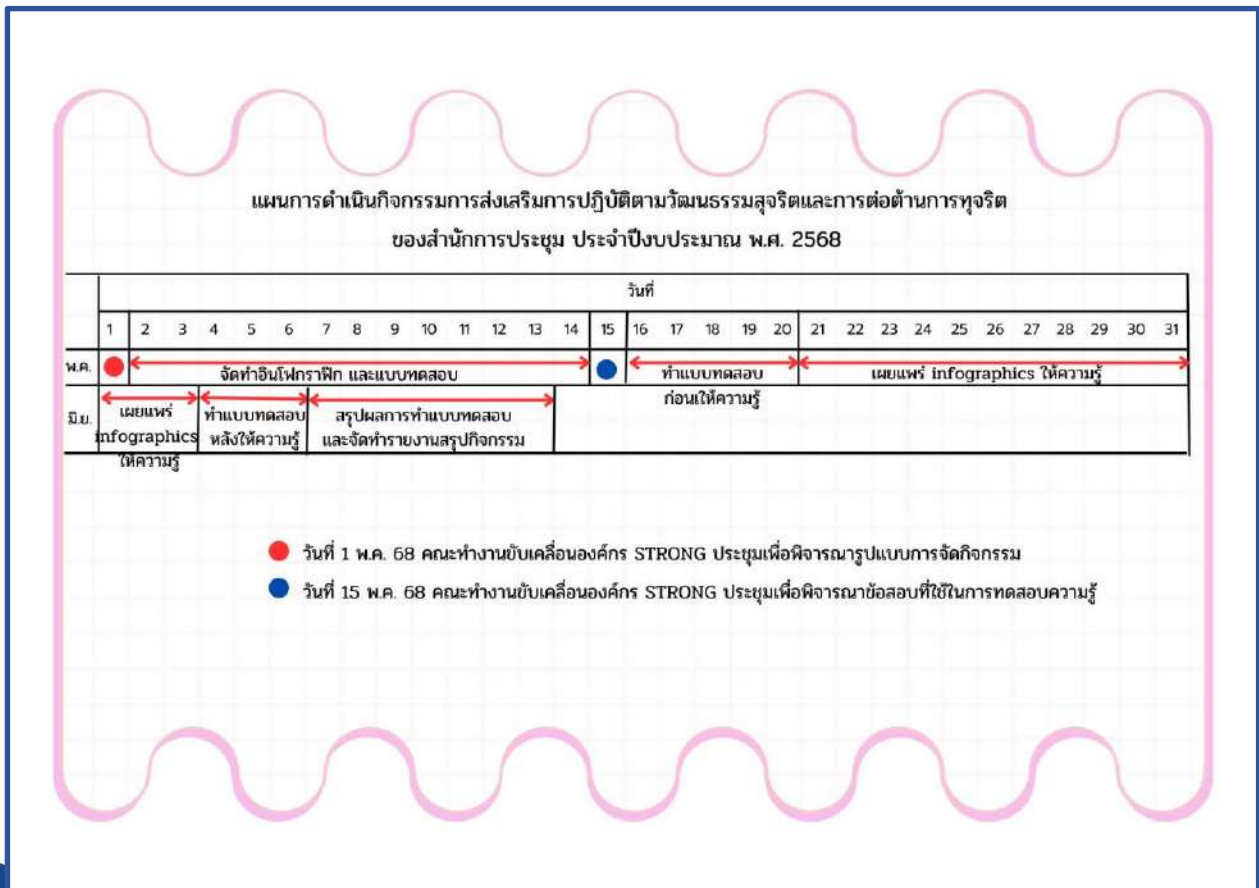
แผนการดำเนินกิจกรรมการส่งเสริมการปฏิบัติตามวัฒนธรรมสุจริตและการต่อต้านการทุจริต

ของสำนักการประชุม ประจำปีงบประมาณ พ.ศ. 2568

| | วันที่ | | | | | | | | | | | | | | | | | | | | | | | | | | | | | | |
|---|---|---|---|---|---|---|---|---|---|---|---|---|---|---|---|---|---|---|---|---|---|---|---|---|---|---|---|---|---|---|---|
| | 1 | 2 | 3 | 4 | 5 | 6 | 7 | 8 | 9 | 10 | 11 | 12 | 13 | 14 | 15 | 16 | 17 | 18 | 19 | 20 | 21 | 22 | 23 | 24 | 25 | 26 | 27 | 28 | 29 | 30 | 31 |
| พ.ค. | ● | จัดทำอินโฟกราฟิก และแบบทดสอบ | | | | | | | | | | | | | ● | ทำแบบทดสอบ ก่อนให้ความรู้ | | | | | เผยแพร่ infographics ให้ความรู้ | | | | | | | | | | |
| มิ.ย. | เผยแพร่ infographics ให้ความรู้ | | | ทำแบบทดสอบ หลังให้ความรู้ | | | สรุปผลการทำแบบทดสอบ และจัดทำรายงานสรุปกิจกรรม | | | | | | | | | | | | | | | | | | | | | | | | |

● วันที่ 1 พ.ค. 68 คณะทำงานขับเคลื่อนองค์กร STRONG ประชุมเพื่อพิจารณารูปแบบการจัดกิจกรรม

● วันที่ 15 พ.ค. 68 คณะทำงานขับเคลื่อนองค์กร STRONG ประชุมเพื่อพิจารณาข้อสอบที่ใช้ในการทดสอบความรู้